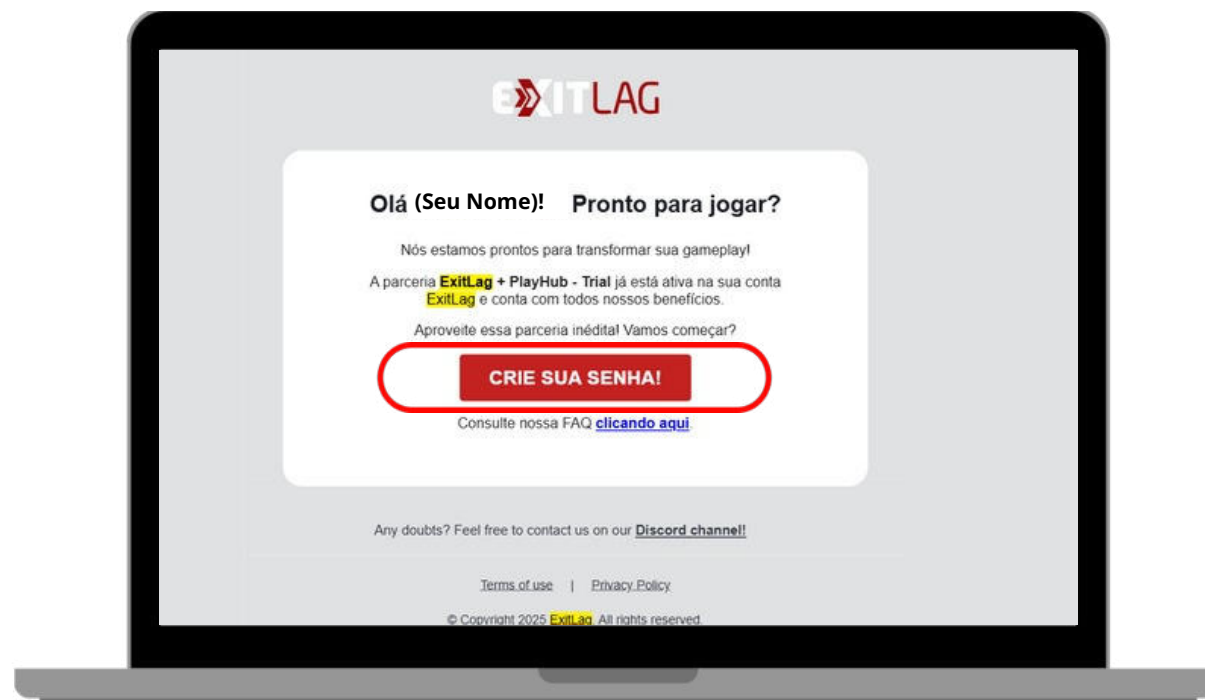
EXITLAG

Olá (Seu Nome)! Pronto para jogar?

Nós estamos prontos para transformar sua gameplay!

A parceria **ExitLag + PlayHub - Trial** já está ativa na sua conta ExitLag e conta com todos nossos benefícios.

Aproveite essa parceria inédita! Vamos começar?

CRIE SUA SENHA!

Consulte nossa FAQ clicando aqui.

Any doubts? Feel free to contact us on our Discord channel!

Terms of use | Privacy Policy

© Copyright 2025 ExitLag. All rights reserved.